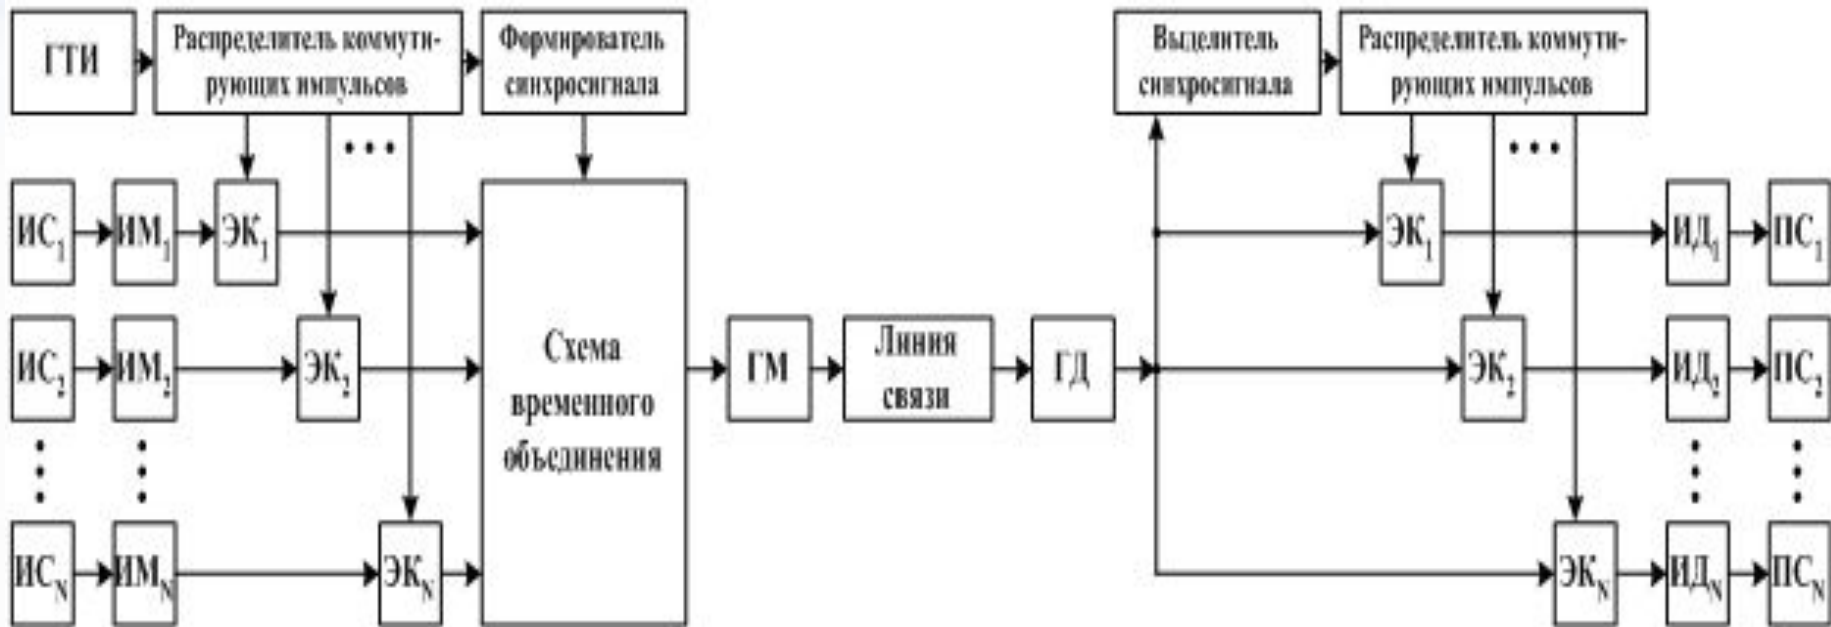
ГТИ

Распределитель коммутирующих импульсов

Формирователь синхросигнала

Выделитель синхросигнала

Распределитель коммутирующих импульсов

ИС$_1$ ИМ$_1$ ЭК$_1$

ИС$_2$ ИМ$_2$ ЭК$_2$

ИС$_N$ ИМ$_N$ ЭК$_N$

Схема временного объединения

ГМ

Линия связи

ГД

ЭК$_1$ ИД$_1$ ПС$_1$

ЭК$_2$ ИД$_2$ ПС$_2$

ЭК$_N$ ИД$_N$ ПС$_N$